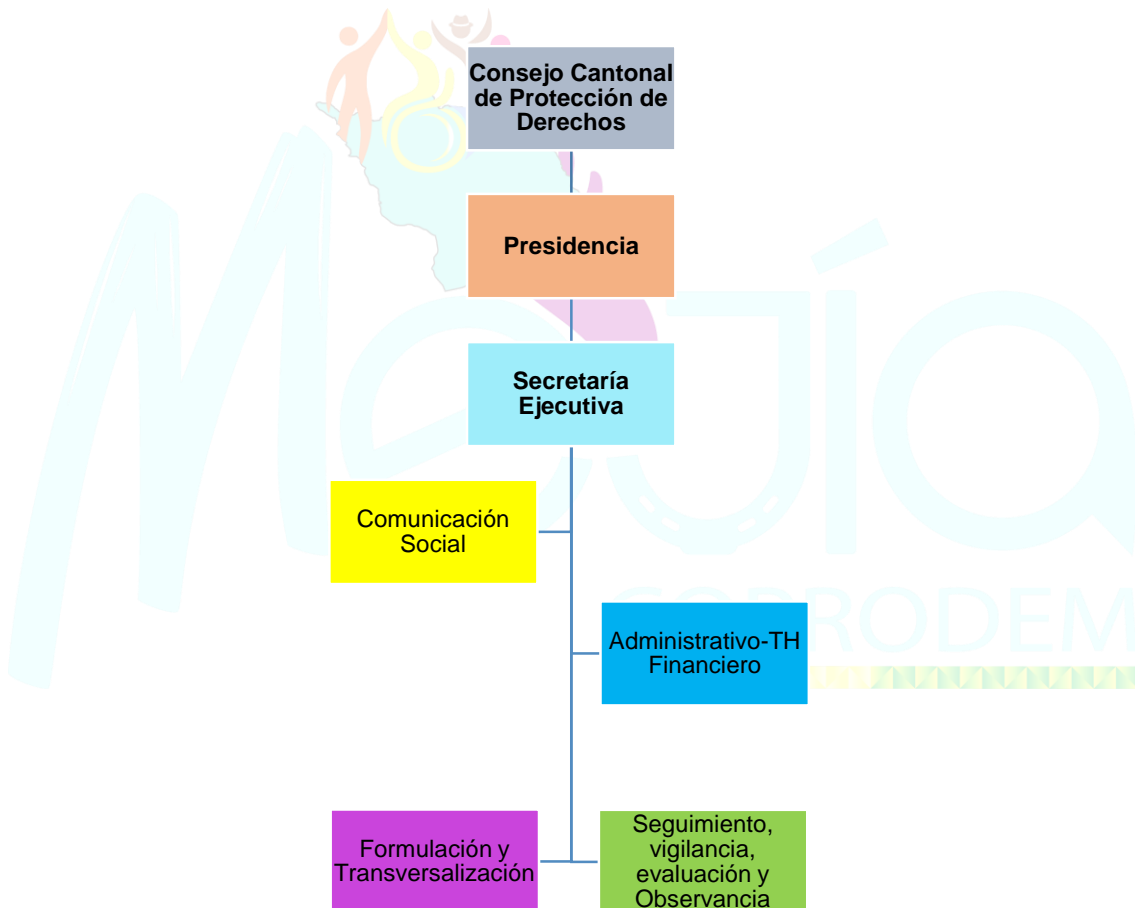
Consejo Cantonal de Protección de Derechos

Presidencia

Secretaría Ejecutiva

Comunicación Social

Administrativo-TH Financiero

Formulación y Transversalización

Seguimiento, vigilancia, evaluación y Observancia

Mejía

COPRODEM